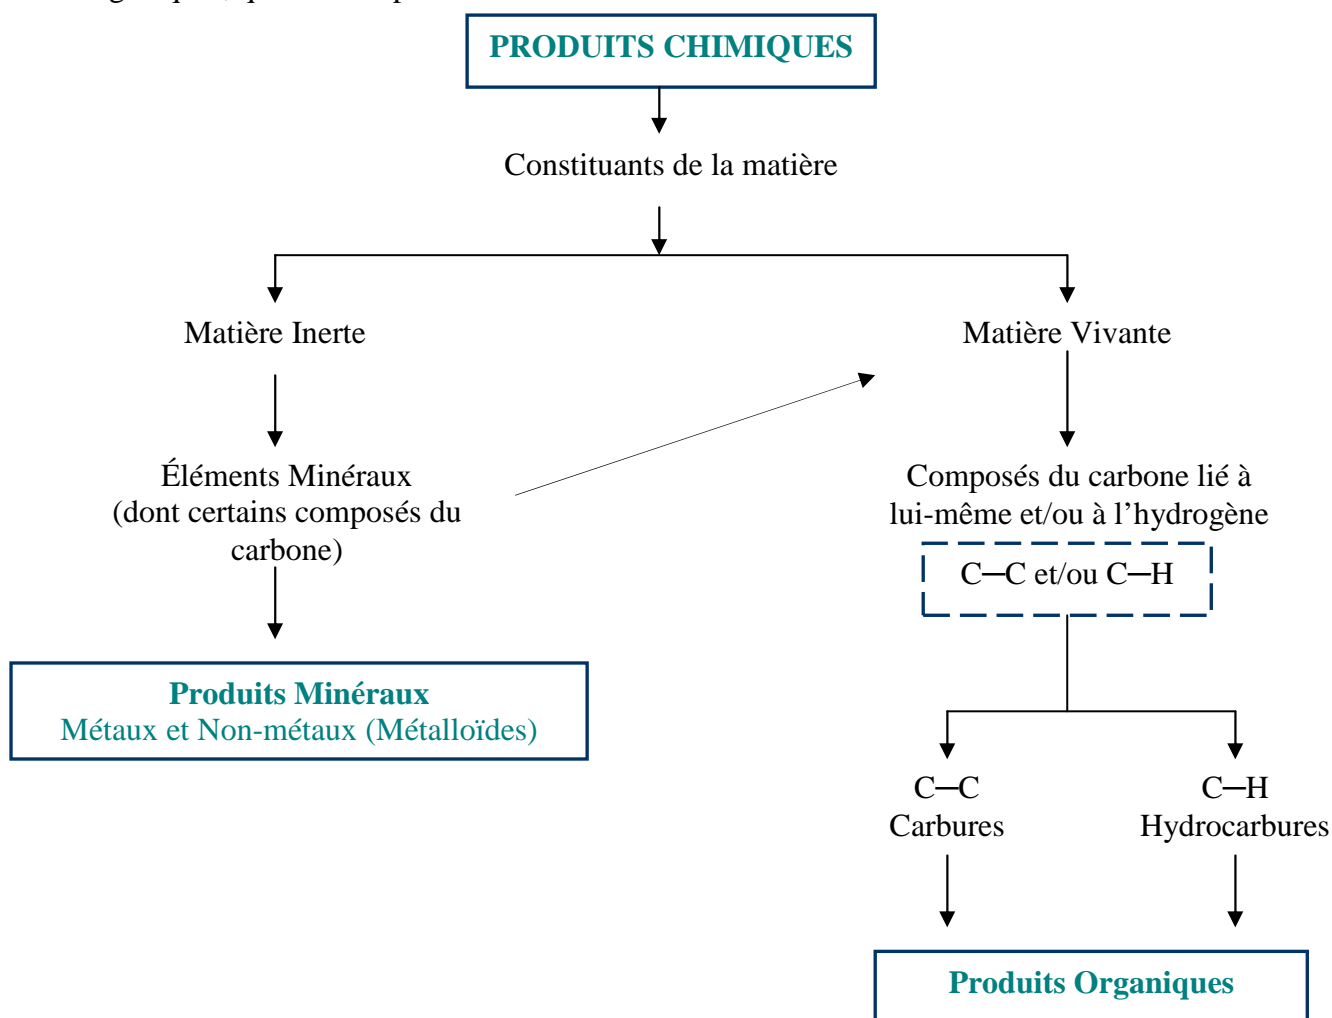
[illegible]

PRODUITS CHIMIQUES

Constituants de la matière

Matière Inerte

Matière Vivante

Éléments Minéraux (dont certains composés du carbone)

Composés du carbone lié à lui-même et/ou à l'hydrogène

C─C et/ou C─H

Produits Minéraux
Métaux et Non-métaux (Métalloïdes)

C─C
Carbures

C─H
Hydrocarbures

Produits Organiques